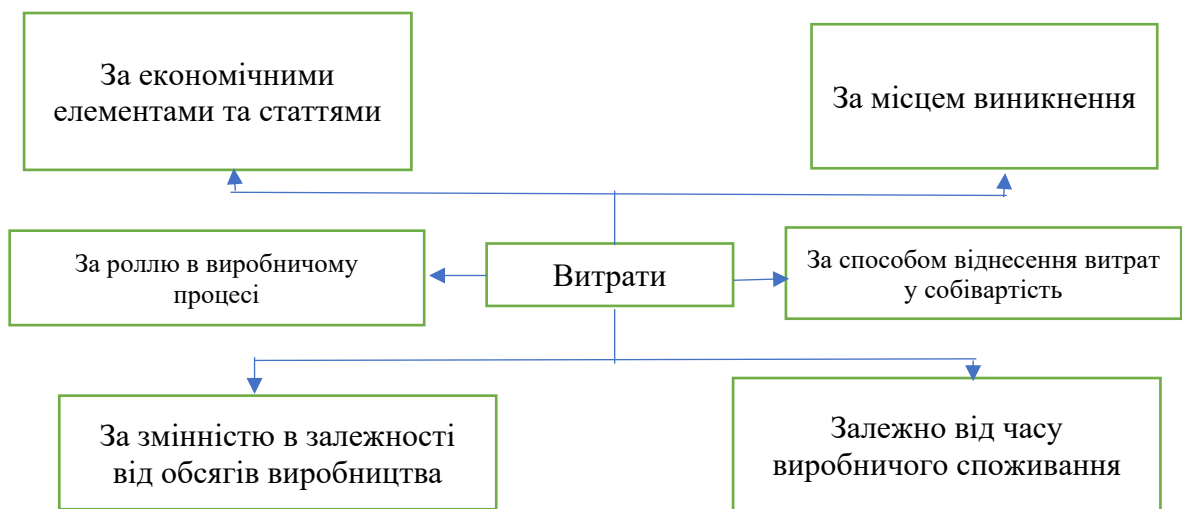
За економічними елементами та статтями

За місцем виникнення

За роллю в виробничому процесі

Витрати

За способом віднесення витрат у собівартість

За змінністю в залежності від обсягів виробництва

Залежно від часу виробничого споживання